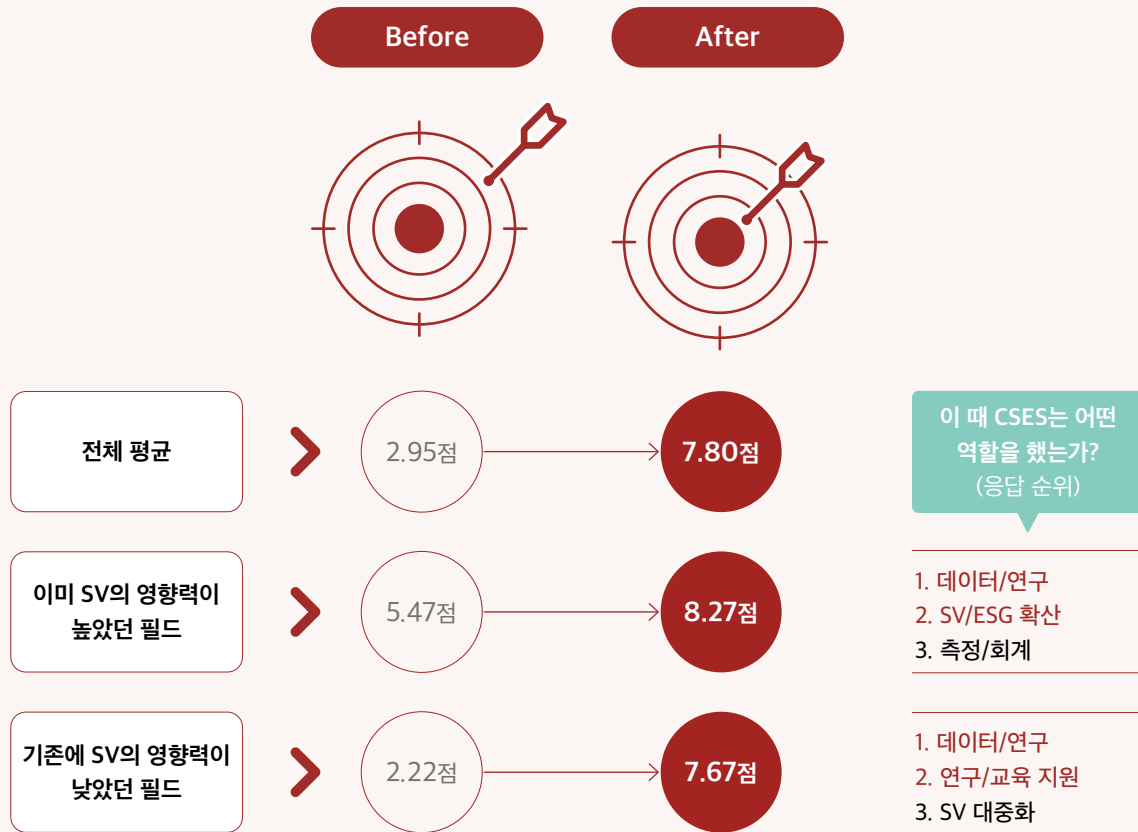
Before

After

전체 평균

2.95점

7.80점

이 때 CSES는 어떤 역할을 했는가?
(응답 순위)

이미 SV의 영향력이 높았던 필드

5.47점

8.27점

1. 데이터/연구
2. SV/ESG 확산
3. 측정/회계

기존에 SV의 영향력이 낮았던 필드

2.22점

7.67점

1. 데이터/연구
2. 연구/교육 지원
3. SV 대중화